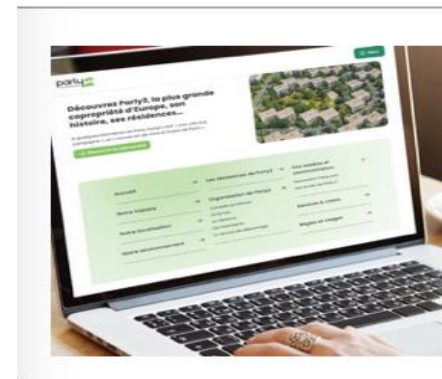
parly2

Découvrez Parly2, la plus grande copropriété d'Europe, son histoire, ses résidences...

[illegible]

Accueil

Notre histoire

Notre localisation

Notre environnement

Les résidences de Parly2

Organisation de Parly2

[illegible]

Nos métiers et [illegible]

Services & visites

Règles et usages

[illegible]